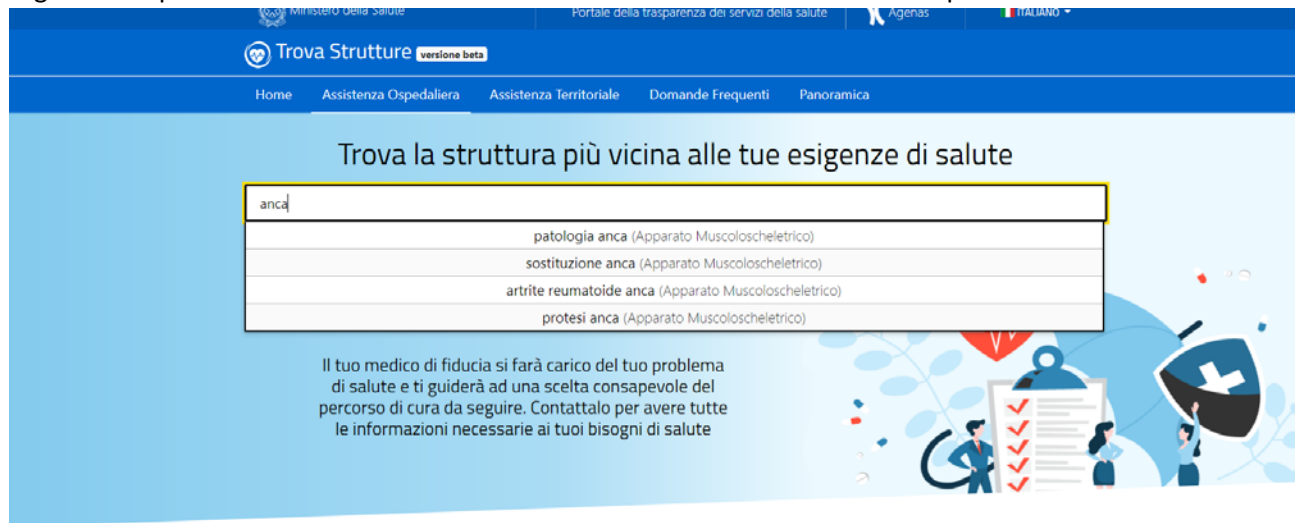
Ministero della Salute | Portale della trasparenza dei servizi della salute | Agenas | ITALIANO

Trova Strutture versione beta

Home | Assistenza Ospedaliera | Assistenza Territoriale | Domande Frequenti | Panoramica

Trova la struttura più vicina alle tue esigenze di salute

anca

patologia anca (Apparato Muscoloscheletrico)
sostituzione anca (Apparato Muscoloscheletrico)
artrite reumatoide anca (Apparato Muscoloscheletrico)
protesi anca (Apparato Muscoloscheletrico)

Il tuo medico di fiducia si farà carico del tuo problema di salute e ti guiderà ad una scelta consapevole del percorso di cura da seguire. Contattalo per avere tutte le informazioni necessarie ai tuoi bisogni di salute